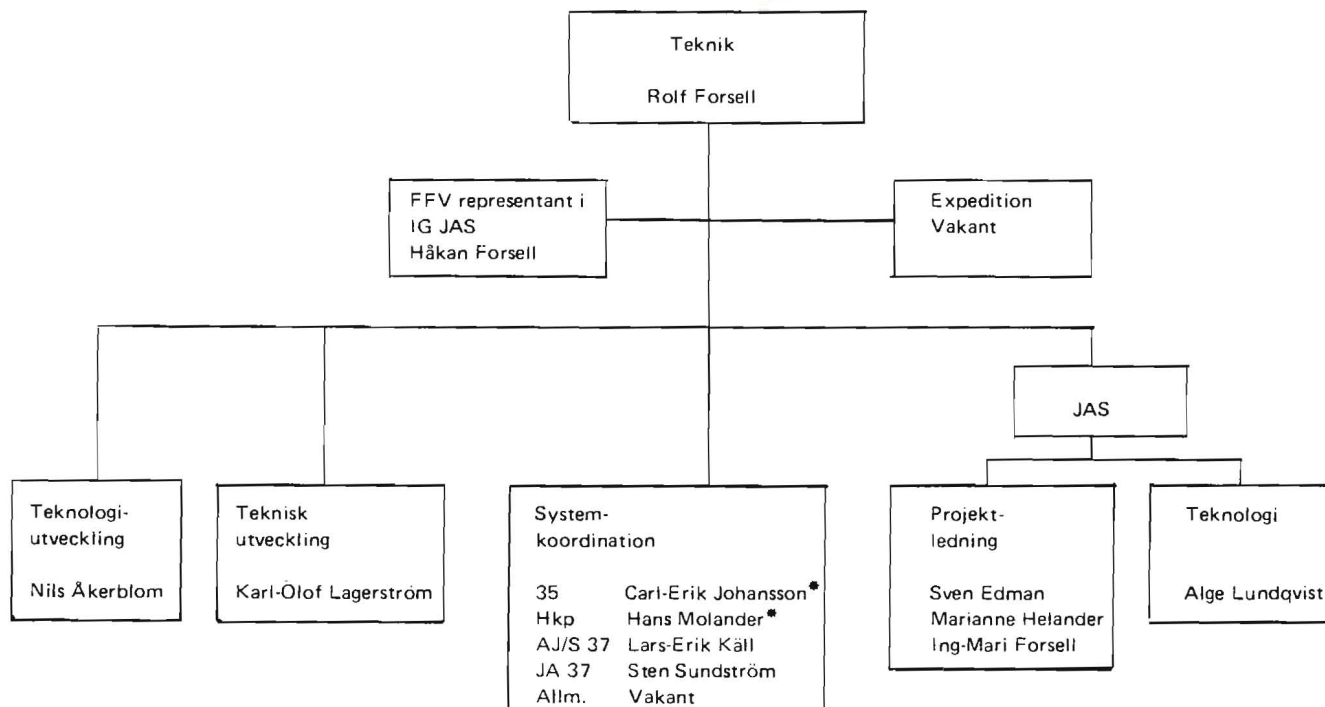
Teknik

Rolf Forsell

FFV representant i IG JAS
Håkan Forsell

Expedition
Vakant

JAS

Teknologi-utveckling

Nils Åkerblom

Teknisk utveckling

Karl-Olof Lagerström

System-koordination

35 Carl-Erik Johansson*
Hkp Hans Molander*
AJ/S 37 Lars-Erik Käll
JA 37 Sten Sundström
Allm. Vakant

Projekt-ledning

Sven Edman
Marianne Helander
Ing-Mari Forsell

Teknologi

Alge Lundqvist